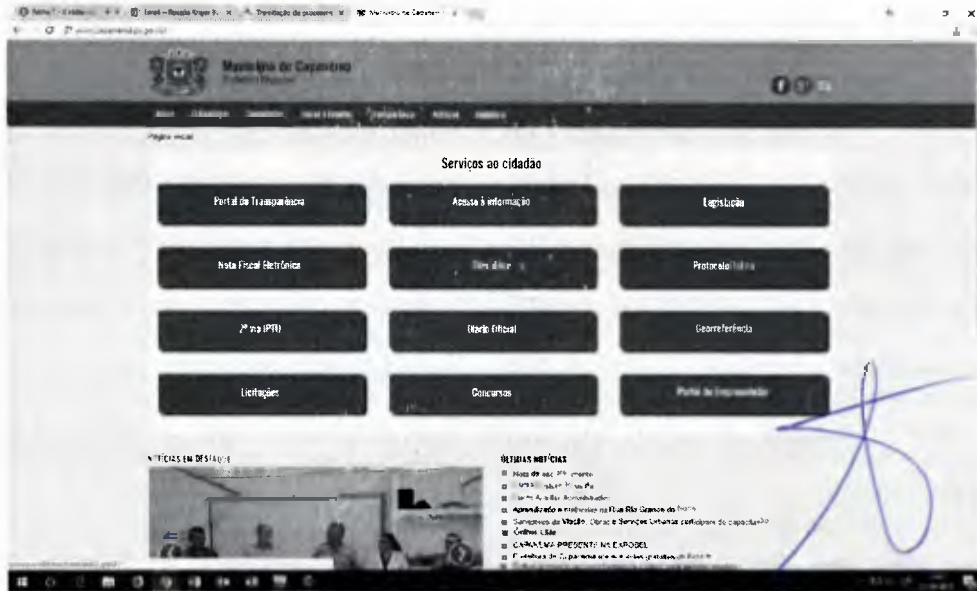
Município de Capanema
Prefeitura Municipal

Página inicial

Serviços ao cidadão

Portal da Transparência

Acesso à informação

Legislação

Nota Fiscal Eletrônica

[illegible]

Protocolo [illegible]

2ª via IPTU

Diário Oficial

Georreferência

Licitações

Concursos

Portal do Empreendedor

NOTÍCIAS EM DESTAQUE

ÚLTIMAS NOTÍCIAS

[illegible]

Aprendizado e melhorias na Rua Rio Grande do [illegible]

Servidores de Viação, Obras e Serviços Urbanos participam de capacitação

Online Cidade

CAPANEMA PRESENTE NA EXPODEL

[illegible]